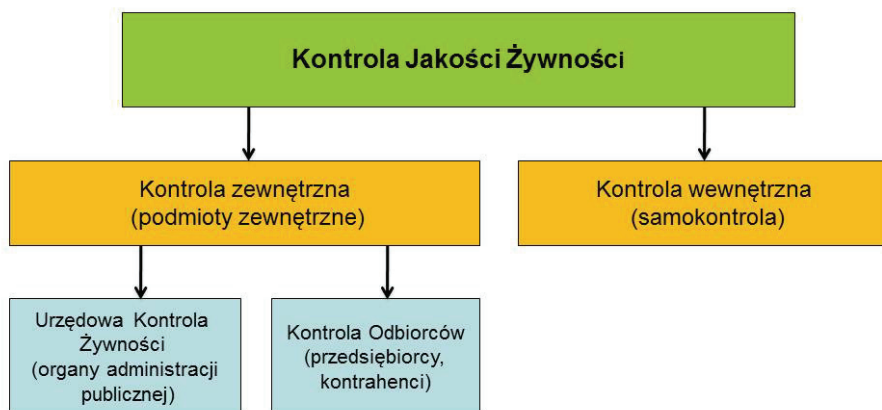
Kontrola Jakości Żywności

Kontrola zewnętrzna
(podmioty zewnętrzne)

Kontrola wewnętrzna
(samokontrola)

Urzędowa Kontrola Żywności
(organy administracji publicznej)

Kontrola Odbiorców
(przedsiębiorcy, kontrahenci)